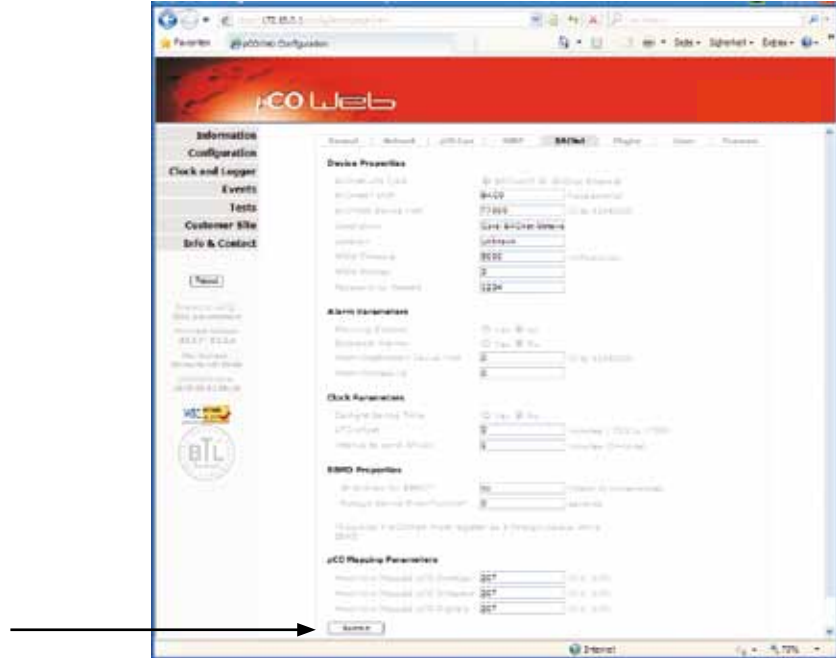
Favoriten pCOWeb Configuration

Seite Sicherheit Extras

pCO Web

Information
Configuration
Clock and Logger
Events
Tests
Customer Site
Info & Contact

[Reset]

General Network pCO Sys SNMP BACnet Plugins Users Firmware

Device Properties

8400
77000
Carel BACnet Gateway
Unknown
5000
3
1234

Alarm Parameters

0
0

Clock Parameters

0
0

BBMD Properties

No
0

pCO Mapping Parameters

207
207
207

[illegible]

Internet

70%